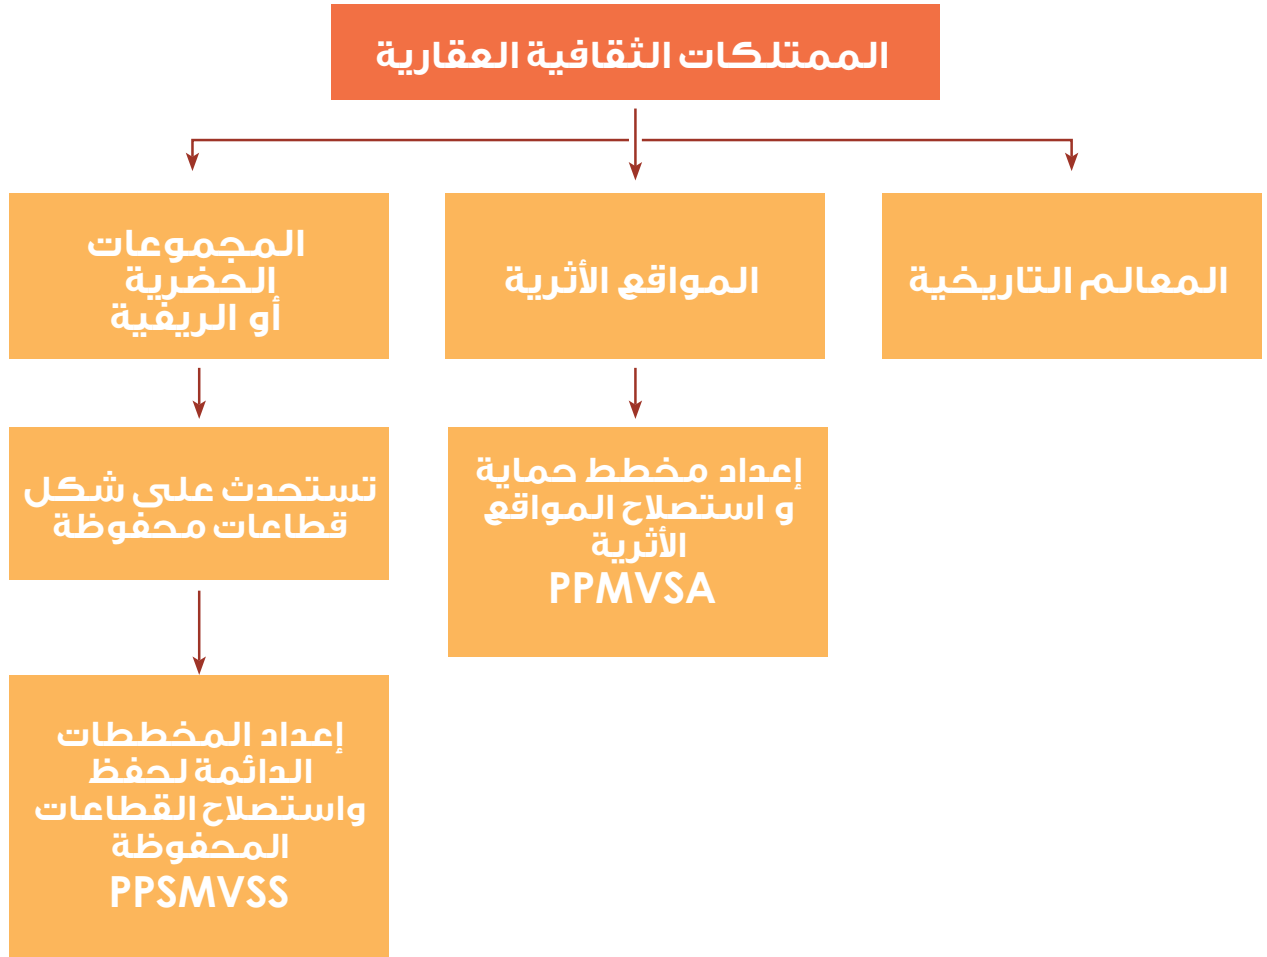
الممتلكات الثقافية العقارية

المعالم التاريخية

المواقع الأثرية

إعداد مخطط حماية و استصلاح المواقع الأثرية
PPMVSA

المجموعات الحضرية أو الريفية

تستحدث على شكل قطاعات محفوظة

إعداد المخططات الدائمة لحفظ واستصلاح القطاعات المحفوظة
PPSMVSS